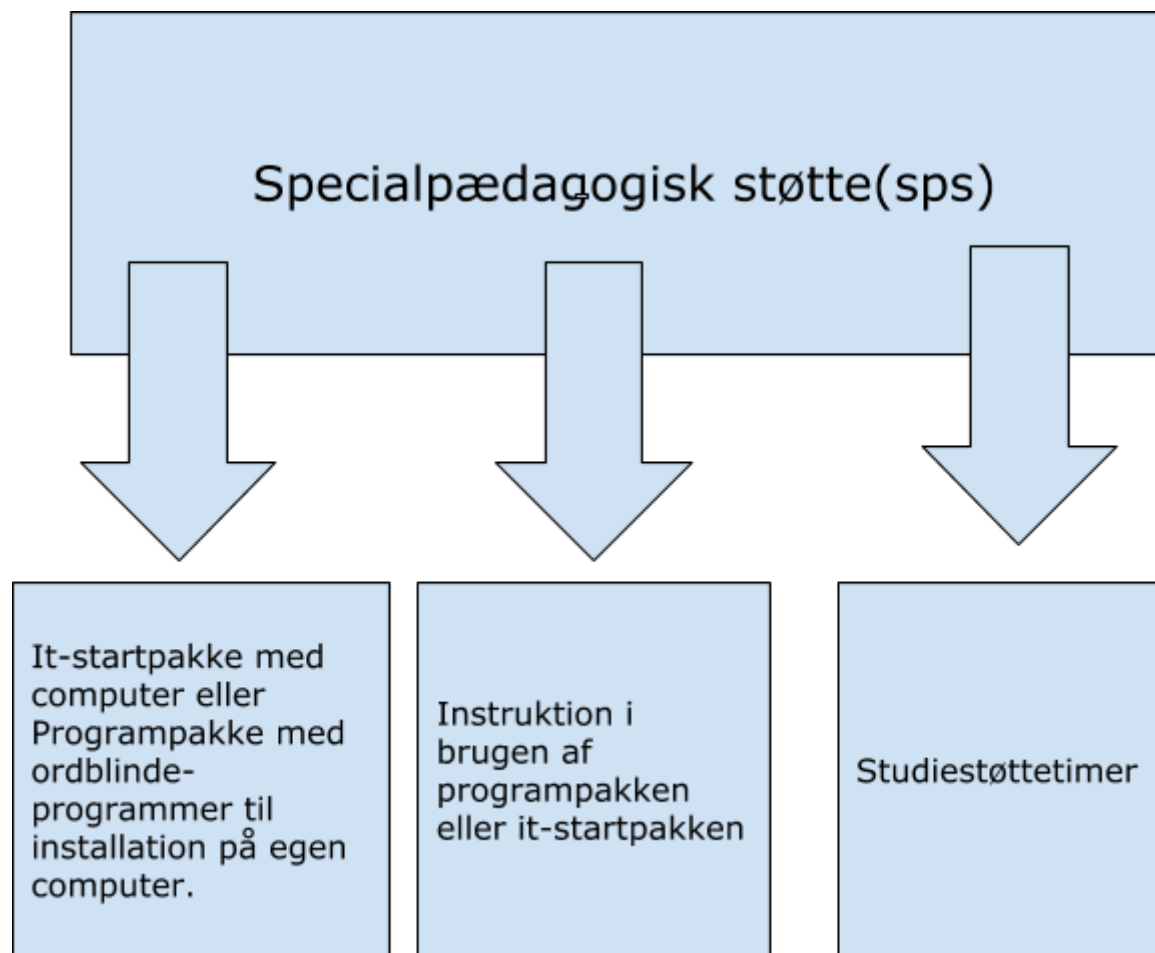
Specialpædagogisk støtte(sps)

It-startpakke med computer eller Programpakke med ordblinde-programmer til installation på egen computer.

Instruktion i brugen af programpakken eller it-startpakken

Studiestøttetimer